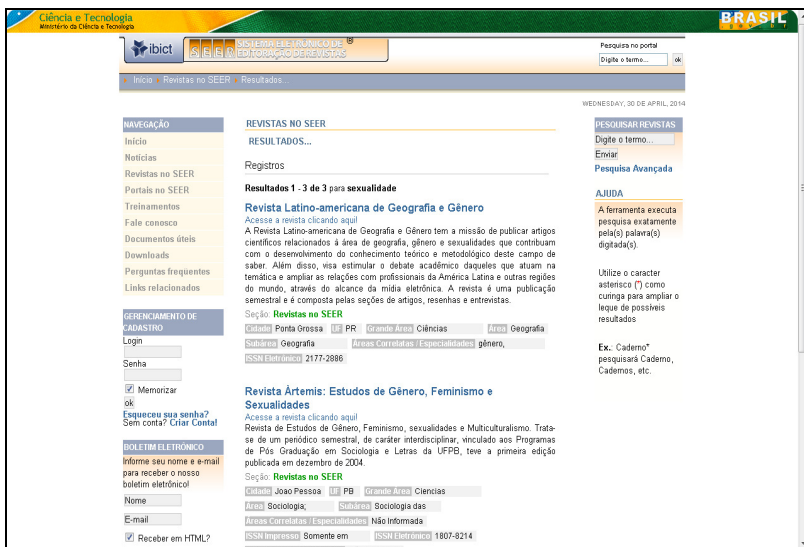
Ciência e Tecnologia
Ministério da Ciência e Tecnologia

BRASIL

ibict SEER SISTEMA ELETRÔNICO DE EDITORAÇÃO DE REVISTAS ®

Pesquisa no portal
Digite o termo... ok

Início Revistas no SEER Resultados...

WEDNESDAY, 30 DE APRIL, 2014

NAVEGAÇÃO
Início
Notícias
Revistas no SEER
Portais no SEER
Treinamentos
Fale conosco
Documentos úteis
Downloads
Perguntas frequentes
Links relacionados

GERENCIAMENTO DE CADASTRO
Login
Senha
Memorizar
ok
Esqueceu sua senha?
Sem conta? Criar Conta!

BOLETIM ELETRÔNICO
Informe seu nome e e-mail para receber o nosso boletim eletrônico!
Nome
E-mail
Receber em HTML?

REVISTAS NO SEER
RESULTADOS...

Registros

Resultados 1 - 3 de 3 para sexualidade

Revista Latino-americana de Geografia e Gênero
Acesse a revista clicando aqui!
A Revista Latino-americana de Geografia e Gênero tem a missão de publicar artigos científicos relacionados à área de geografia, gênero e sexualidades que contribuam com o desenvolvimento do conhecimento teórico e metodológico deste campo de saber. Além disso, visa estimular o debate acadêmico daqueles que atuam na temática e ampliar as relações com profissionais da América Latina e outras regiões do mundo, através do alcance da mídia eletrônica. A revista é uma publicação semestral e é composta pelas seções de artigos, resenhas e entrevistas.
Seção: Revistas no SEER
Cidade Ponta Grossa UF PR Grande Área Ciências Área Geografia
Subárea Geografia Áreas Correlatas / Especialidades gênero,
ISSN Eletrônico 2177-2886

Revista Ártemis: Estudos de Gênero, Feminismo e Sexualidades
Acesse a revista clicando aqui!
Revista de Estudos de Gênero, Feminismo, sexualidades e Multiculturalismo. Trata-se de um periódico semestral, de caráter interdisciplinar, vinculado aos Programas de Pós Graduação em Sociologia e Letras da UFPB, teve a primeira edição publicada em dezembro de 2004.
Seção: Revistas no SEER
Cidade Joao Pessoa UF PB Grande Área Ciencias
Área Sociologia; Subárea Sociologia das
Áreas Correlatas / Especialidades Não Informada
ISSN Impresso Somente em ISSN Eletrônico 1807-8214

PESQUISAR REVISTAS
Digite o termo...
Enviar
Pesquisa Avançada

AJUDA
A ferramenta executa pesquisa exatamente pela(s) palavra(s) digitada(s).

Utilize o caracter asterisco (*) como curinga para ampliar o leque de possíveis resultados

Ex.: Caderno* pesquisará Caderno, Cadernos, etc.